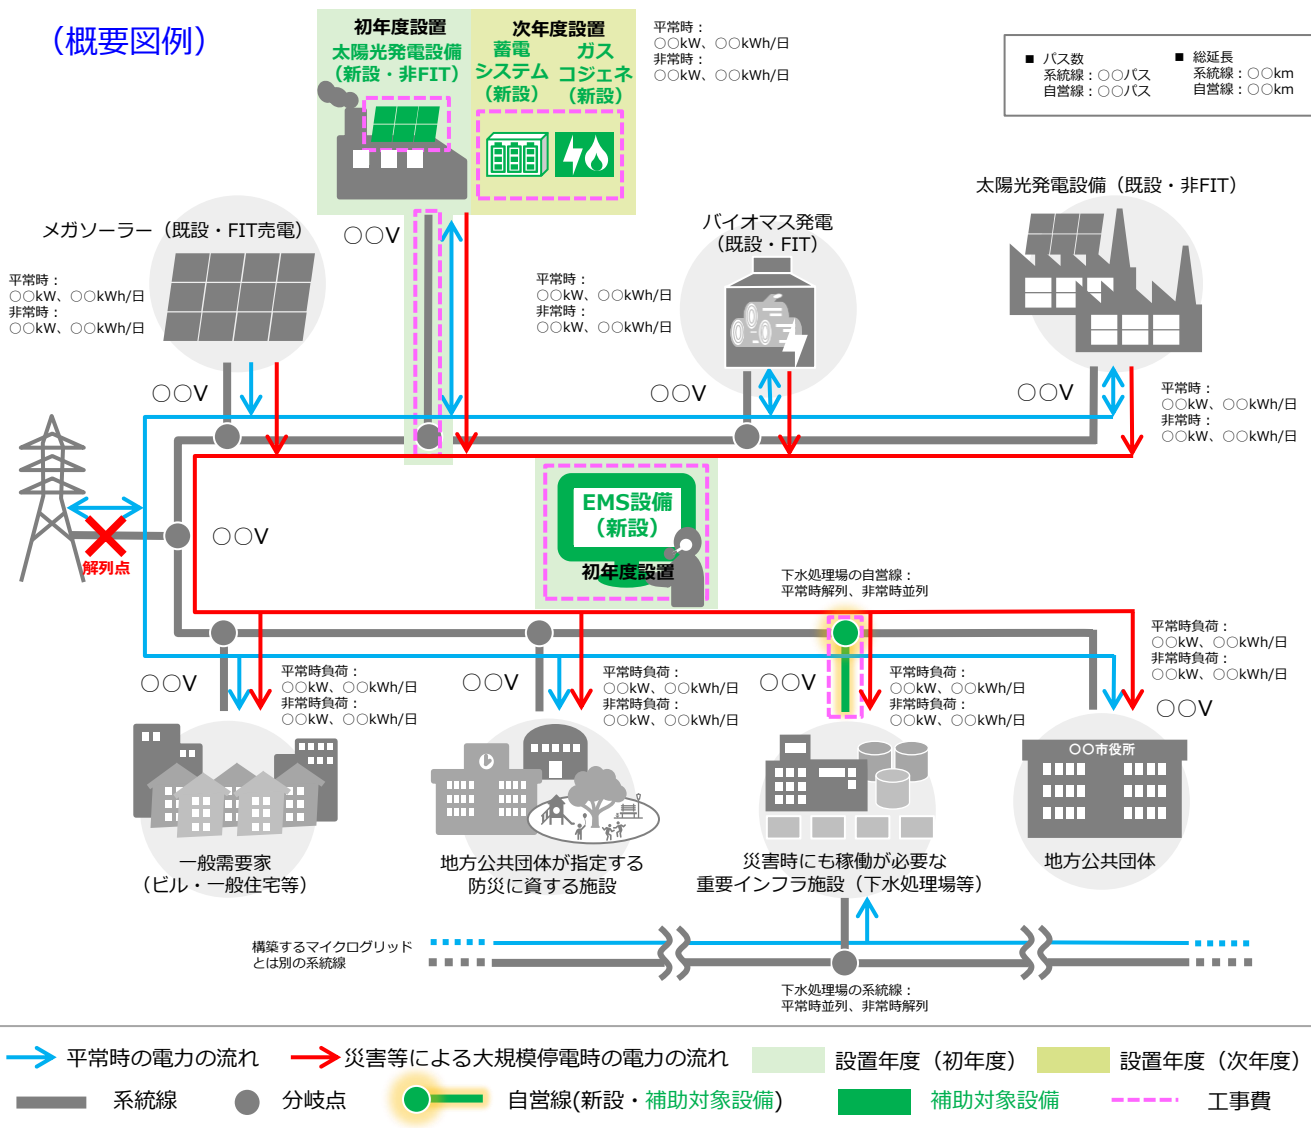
（概要図例）

初年度設置
太陽光発電設備
（新設・非FIT）

次年度設置
蓄電システム（新設）
ガスコジェネ（新設）

平常時：
○○kW、○○kWh/日
非常時：
○○kW、○○kWh/日

■ パス数
系統線：○○パス
自営線：○○パス

■ 総延長
系統線：○○km
自営線：○○km

太陽光発電設備（既設・非FIT）

メガソーラー（既設・FIT売電）

○○V

平常時：
○○kW、○○kWh/日
非常時：
○○kW、○○kWh/日

バイオマス発電
（既設・FIT）

平常時：
○○kW、○○kWh/日
非常時：
○○kW、○○kWh/日

○○V

○○V

○○V

平常時：
○○kW、○○kWh/日
非常時：
○○kW、○○kWh/日

○○V

解列点

EMS設備
（新設）
初年度設置

下水処理場の自営線：
平常時解列、非常時並列

平常時負荷：
○○kW、○○kWh/日
非常時負荷：
○○kW、○○kWh/日

○○V

平常時負荷：
○○kW、○○kWh/日
非常時負荷：
○○kW、○○kWh/日

○○V

平常時負荷：
○○kW、○○kWh/日
非常時負荷：
○○kW、○○kWh/日

○○V

平常時負荷：
○○kW、○○kWh/日
非常時負荷：
○○kW、○○kWh/日

○○V

○○市役所

一般需要家
（ビル・一般住宅等）

地方公共団体が指定する
防災に資する施設

災害時にも稼働が必要な
重要インフラ施設（下水処理場等）

地方公共団体

構築するマイクログリッド
とは別の系統線

下水処理場の系統線：
平常時並列、非常時解列

平常時の電力の流れ
災害等による大規模停電時の電力の流れ
設置年度（初年度）
設置年度（次年度）
系統線
分岐点
自営線(新設・補助対象設備)
補助対象設備
工事費